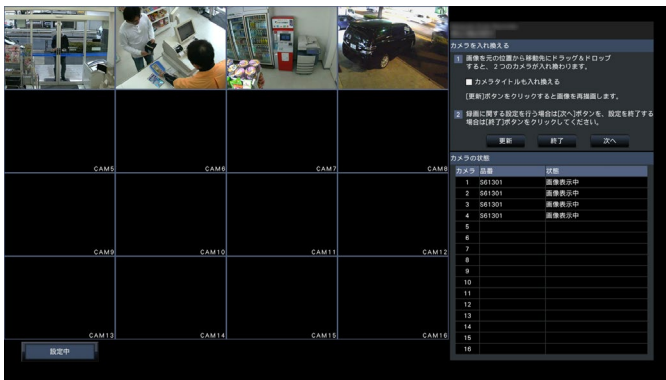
カメラを入れ換える

1 画像を元の位置から移動先にドラッグ＆ドロップすると、２つのカメラが入れ換わります。

■ カメラタイトルも入れ換える

[更新]ボタンをクリックすると画像を再描画します。

2 録画に関する設定を行う場合は[次へ]ボタンを、設定を終了する場合は[終了]ボタンをクリックしてください。

更新 終了 次へ

カメラの状態

| カメラ | 品番 | 状態 |
|---|---|---|
| 1 | S61301 | 画像表示中 |
| 2 | S61301 | 画像表示中 |
| 3 | S61301 | 画像表示中 |
| 4 | S61301 | 画像表示中 |
| 5 | | |
| 6 | | |
| 7 | | |
| 8 | | |
| 9 | | |
| 10 | | |
| 11 | | |
| 12 | | |
| 13 | | |
| 14 | | |
| 15 | | |
| 16 | | |

CAM5 CAM6 CAM7 CAM8
CAM9 CAM10 CAM11 CAM12
CAM13 CAM14 CAM15 CAM16

設定中